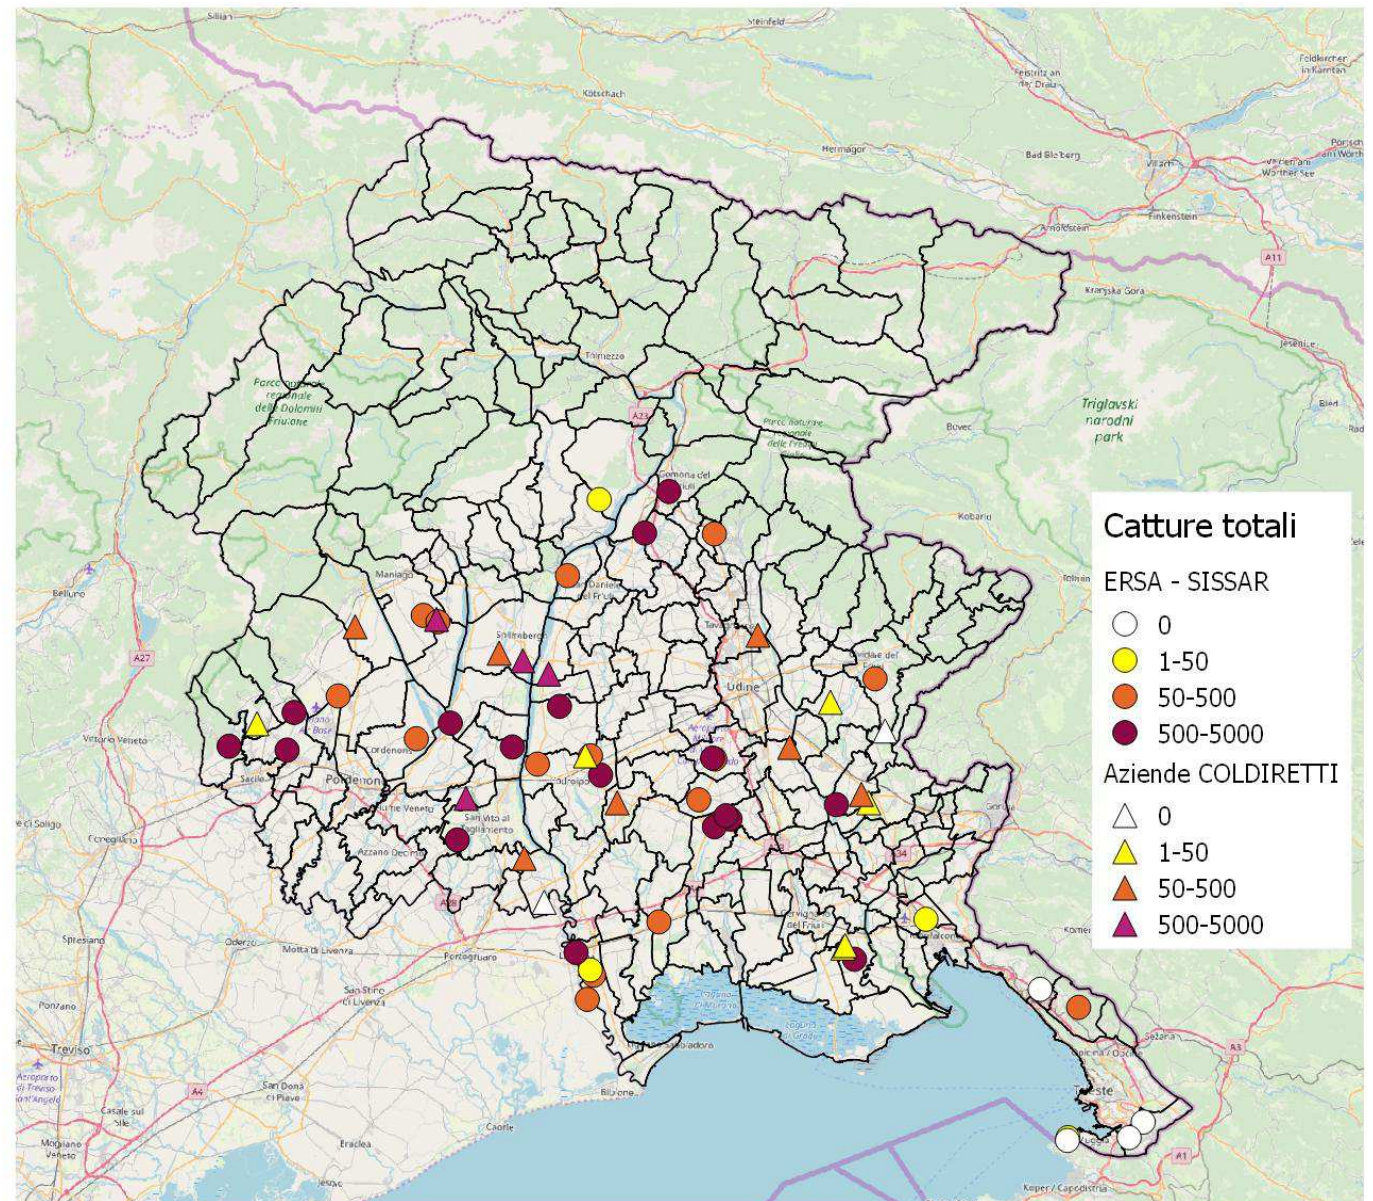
Catture totali
ERSA - SISSAR
0
1-50
50-500
500-5000
Aziende COLDIRETTI
0
1-50
50-500
500-5000

Sillian
Steinfeld
Kötschach
Hermagor
Bad Bleiberg
Villach
Feldkirchen in Kärnten
Pörtschach am Wörther See
Finkenstein
Arnoldstein
Kranjska Gora
Jesenice
Bled
Tolmezzo
Parco naturale regionale delle Dolomiti Friulane
Parco naturale regionale delle Prealpi Giulie
Triglavski narodni park
Bovec
Kobarid
Gemona del Friuli
San Daniele del Friuli
Maniago
Spilimbergo
Tavagnacco
Cividale del Friuli
Udine
Belluno
Vittorio Veneto
Sacile
Pordenone
Fiume Veneto
Azzano Decimo
San Vito al Tagliamento
Codroipo
Gorizia
Conegliano
Spresiano
Oderzo
Motta di Livenza
Portogruaro
San Stino di Livenza
Ponzano
Treviso
San Donà di Piave
Casale sul Sile
Mogliano Veneto
Eraclea
Bibione
Caorle
Lignano Sabbiadoro
Laguna di Grado
Monfalcone
Sežana
Opicina
Trieste
Muggia
Koper / Capodistria
A4
A23
A27
A28
A34
A11
A3
A1